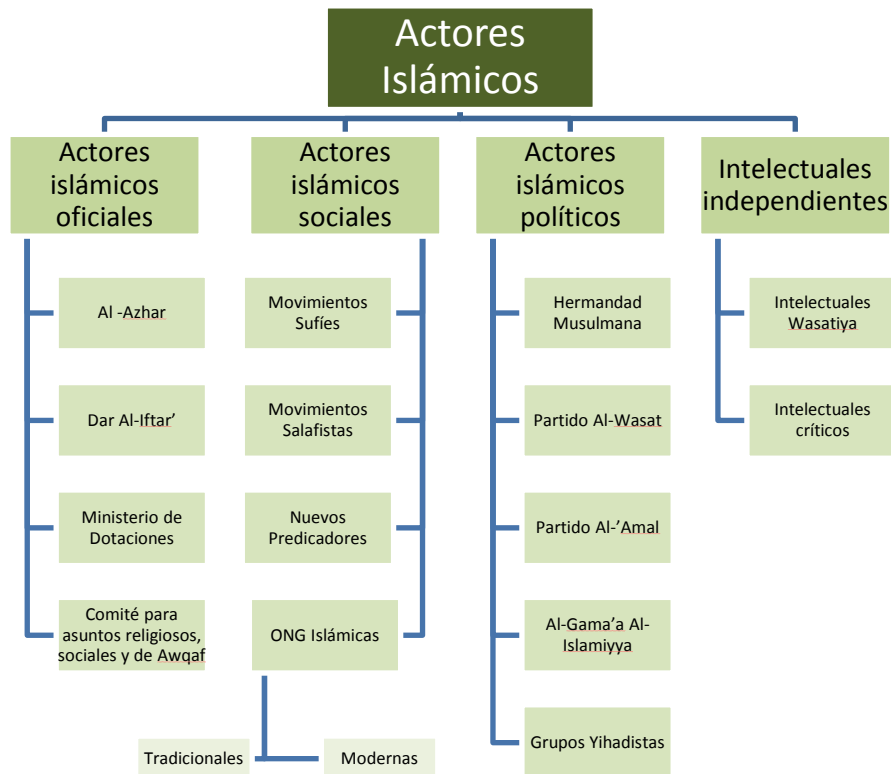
Actores Islámicos

Actores islámicos oficiales

Al -Azhar

Dar Al-Iftar'

Ministerio de Dotaciones

Comité para asuntos religiosos, sociales y de Awqaf

Actores islámicos sociales

Movimientos Sufíes

Movimientos Salafistas

Nuevos Predicadores

ONG Islámicas

Tradicionales

Modernas

Actores islámicos políticos

Hermandad Musulmana

Partido Al-Wasat

Partido Al-'Amal

Al-Gama'a Al-Islamiyya

Grupos Yihadistas

Intelectuales independientes

Intelectuales Wasatiya

Intelectuales críticos